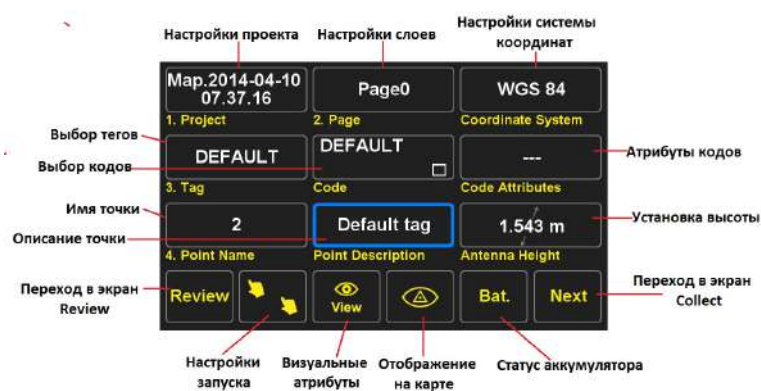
Настройки проекта

Настройки слоев

Настройки системы координат

Map.2014-04-10 07.37.16

1. Project

Page0

2. Page

WGS 84

Coordinate System

Выбор тегов

Выбор кодов

DEFAULT

3. Tag

DEFAULT

Code

---

Code Attributes

Атрибуты кодов

Имя точки

2

Описание точки

4. Point Name

Default tag

Point Description

1.543 m

Antenna Height

Установка высоты

Переход в экран Review

Review

View

Bat.

Next

Переход в экран Collect

Настройки запуска

Визуальные атрибуты

Отображение на карте

Статус аккумулятора